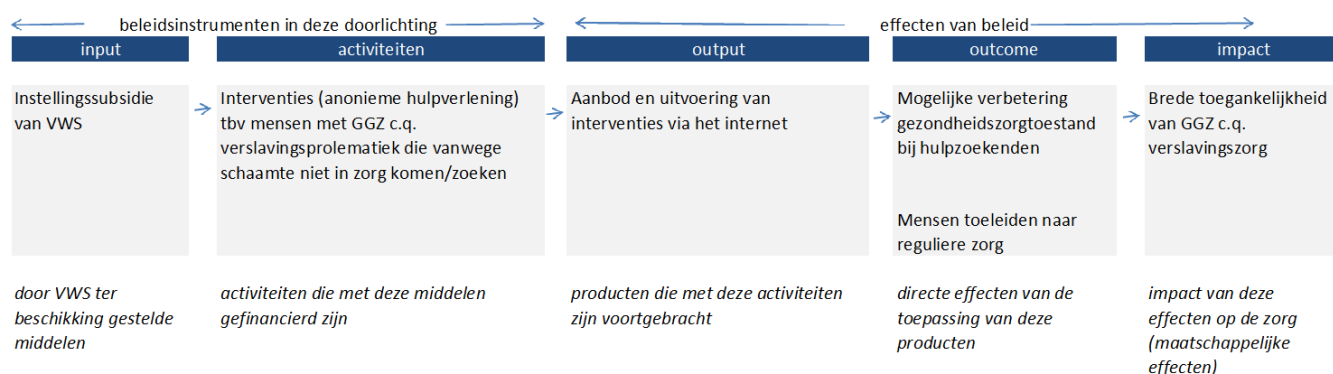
beleidsinstrumenten in deze doorlichting

effecten van beleid

input

activiteiten

output

outcome

impact

Instellingssubsidie van VWS

Interventies (anonieme hulpverlening) tbv mensen met GGZ c.q. verslavingsprolematiek die vanwege schaamte niet in zorg komen/zoeken

Aanbod en uitvoering van interventies via het internet

Mogelijke verbetering gezondheidszorgtoestand bij hulpzoekenden

Mensen toeleiden naar reguliere zorg

Brede toegankelijkheid van GGZ c.q. verslavingszorg

door VWS ter beschikking gestelde middelen

activiteiten die met deze middelen gefinancierd zijn

producten die met deze activiteiten zijn voortgebracht

directe effecten van de toepassing van deze producten

impact van deze effecten op de zorg (maatschappelijke effecten)